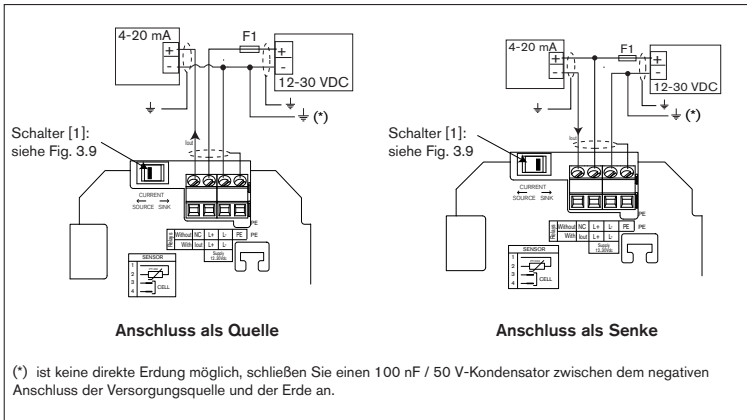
4-20 mA
+
-
F1
+
-
12-30 VDC
(*)
Iout
Schalter [1]: siehe Fig. 3.9
CURRENT
SOURCE SINK
PE

| Without | NC | L+ | L- | PE |
|---|---|---|---|---|
| With | Iout | L+ | L- | |

Supply 12-30Vdc
PE
SENSOR
1
2
3
4
CELL

4-20 mA
+
-
F1
+
-
12-30 VDC
(*)
Iout
Schalter [1]: siehe Fig. 3.9
CURRENT
SOURCE SINK
PE

| Without | NC | L+ | L- | PE |
|---|---|---|---|---|
| With | Iout | L+ | L- | |

Supply 12-30Vdc
PE
SENSOR
1
2
3
4
CELL

Anschluss als Quelle

Anschluss als Senke

(*) ist keine direkte Erdung möglich, schließen Sie einen 100 nF / 50 V-Kondensator zwischen dem negativen Anschluss der Versorgungsquelle und der Erde an.